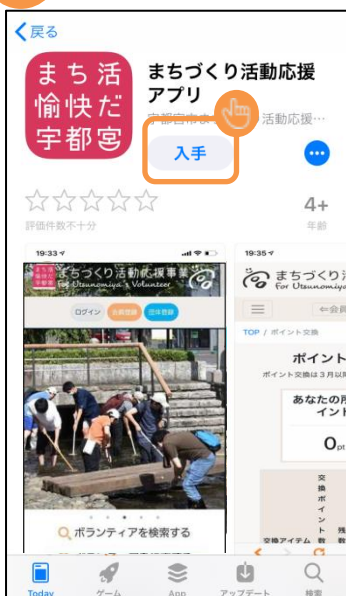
戻る

まち活
愉快だ
宇都宮

まちづくり活動応援アプリ

宇都宮市ま… 活動応援…

入手

4+
年齢

評価件数不十分

19:33

まちづくり活動応援事業
For Utsunomiya's Volunteer

ログイン
お客登録
団体登録

ボランティアを検索する

19:35

まちづくり活
For Utsunomiya

会員

TOP / ポイント交換

ポイント
ポイント交換は3月以

あなたの所
イント

0pt

交換ポイント数

交換アイテム

Today
ゲーム
App
アップデート
検索